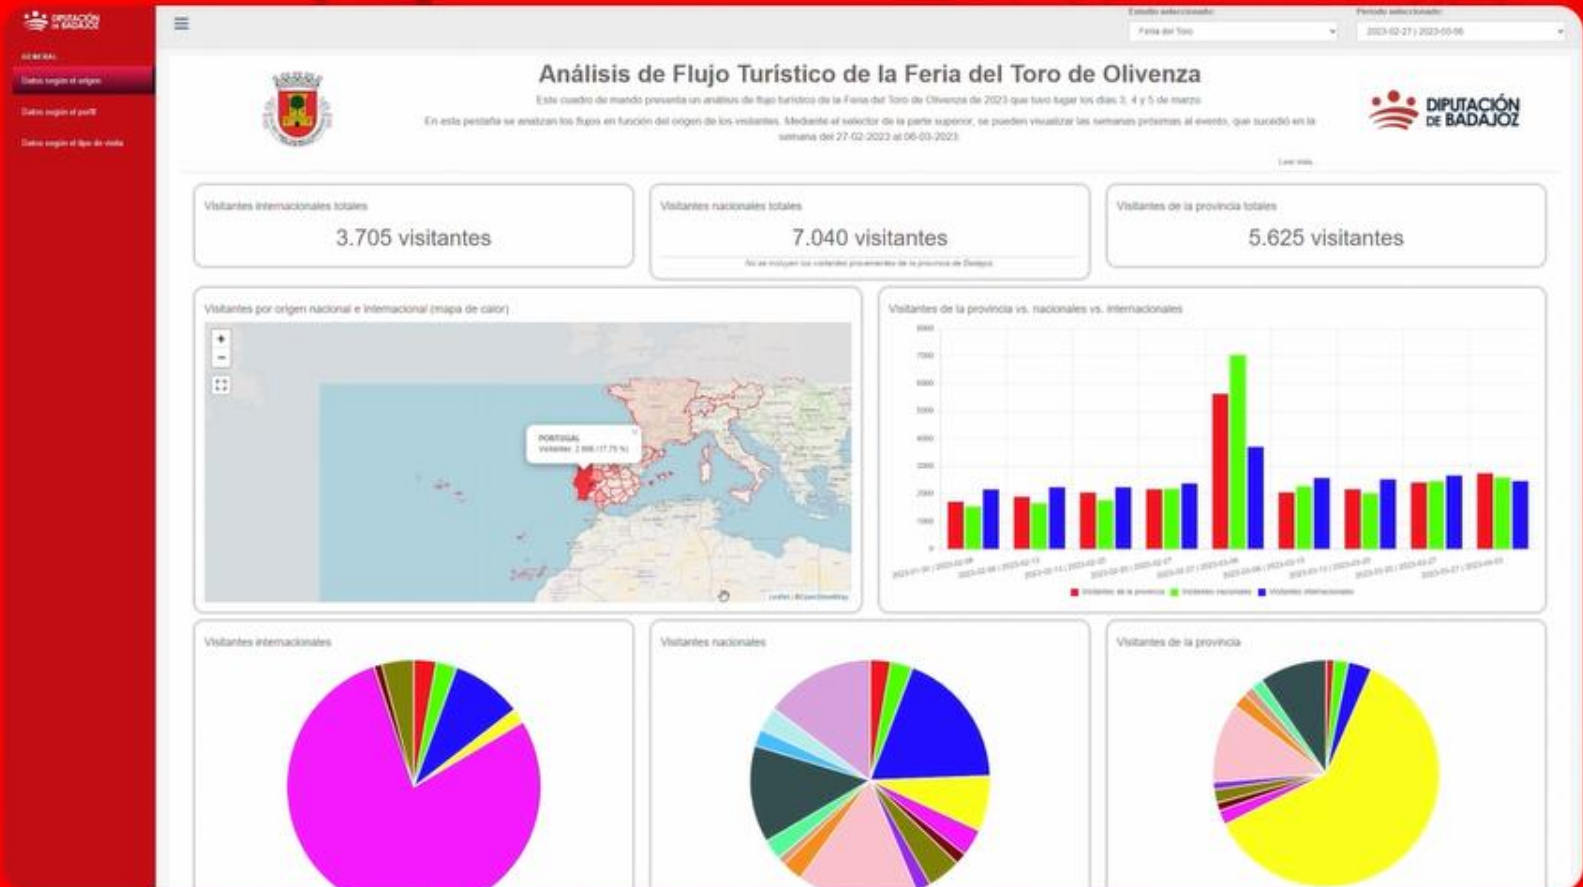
DIPUTACIÓN DE BADAJOZ

GENERAL
Datos según el origen
Datos según el perfil
Datos según el tipo de visita

Estudio seleccionado:
Feria del Toro
Periodo seleccionado:
2023-02-27 | 2023-03-06

Análisis de Flujo Turístico de la Feria del Toro de Olivenza

Este cuadro de mando presenta un análisis de flujo turístico de la Feria del Toro de Olivenza de 2023 que tuvo lugar los días 3, 4 y 5 de marzo

En esta pestaña se analizan los flujos en función del origen de los visitantes. Mediante el selector de la parte superior, se pueden visualizar las semanas próximas al evento, que sucedió en la semana del 27-02-2023 al 06-03-2023.

Leer más

DIPUTACIÓN DE BADAJOZ

Visitantes internacionales totales
3.705 visitantes

Visitantes nacionales totales
7.040 visitantes
No se incluyen los visitantes provenientes de la provincia de Badajoz

Visitantes de la provincia totales
5.625 visitantes

Visitantes por origen nacional e internacional (mapa de calor)
+
−
PORTUGAL
Visitantes: 2.866 (17.75 %)
Leaflet | © OpenStreetMap

Visitantes de la provincia vs. nacionales vs. internacionales
8000
7000
6000
5000
4000
3000
2000
1000
0
2023-01-30 | 2023-02-06
2023-02-06 | 2023-02-13
2023-02-13 | 2023-02-20
2023-02-20 | 2023-02-27
2023-02-27 | 2023-03-06
2023-03-06 | 2023-03-13
2023-03-13 | 2023-03-20
2023-03-20 | 2023-03-27
2023-03-27 | 2023-04-03
Visitantes de la provincia
Visitantes nacionales
Visitantes internacionales

Visitantes internacionales

Visitantes nacionales

Visitantes de la provincia